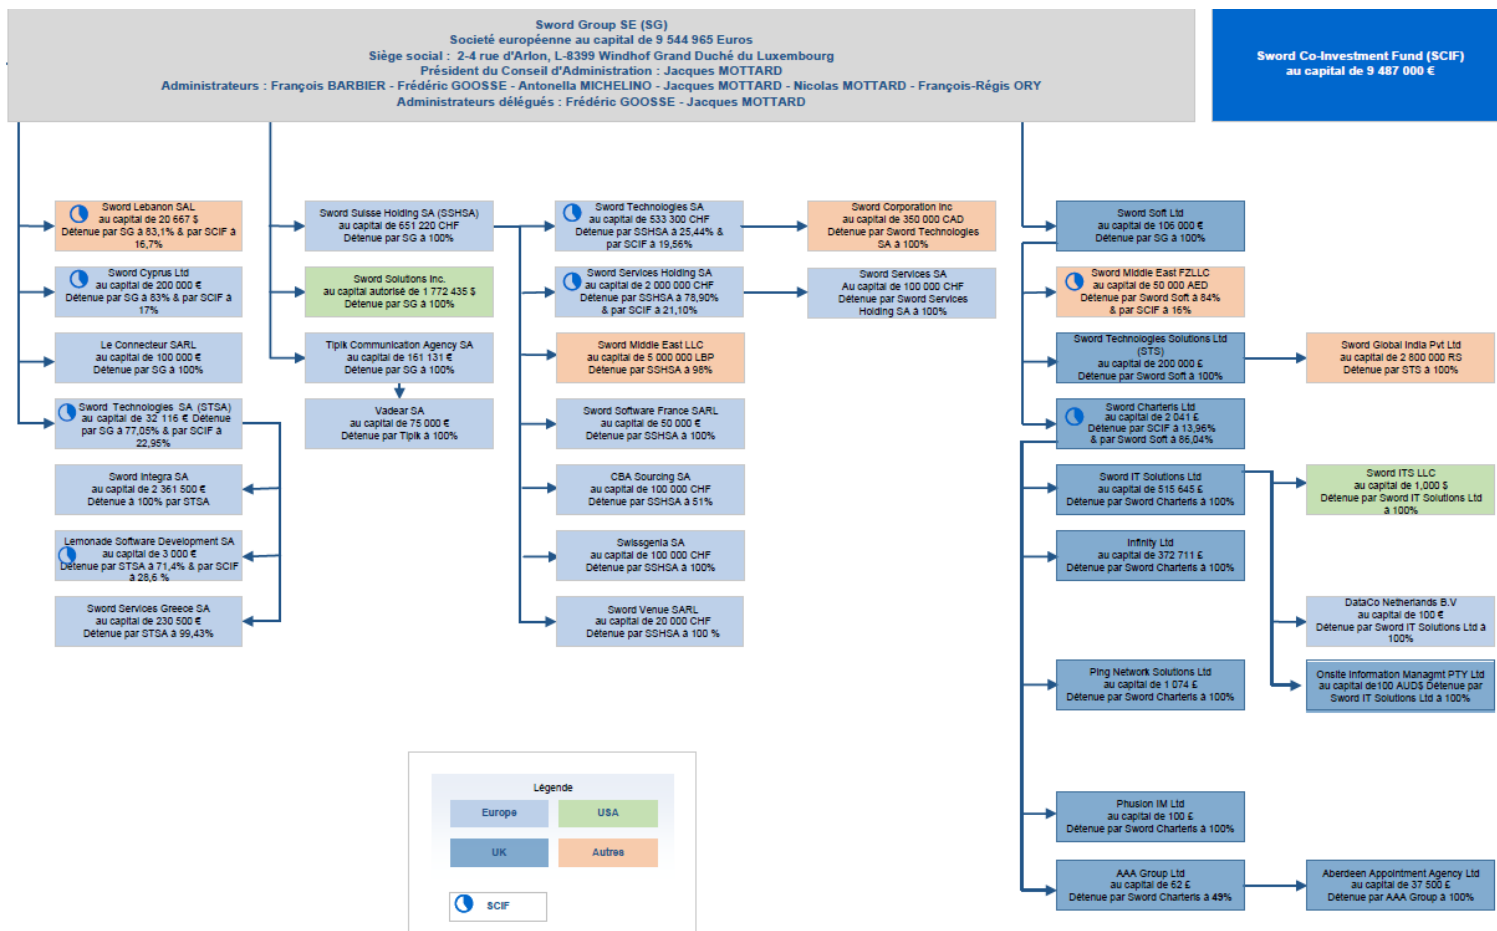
Sword Group SE (SG)
Société européenne au capital de 9 544 965 Euros
Siège social : 2-4 rue d'Arlon, L-8399 Windhof Grand Duché du Luxembourg
Président du Conseil d'Administration : Jacques MOTTARD
Administrateurs : François BARBIER - Frédéric GOOSSE - Antonella MICHELINO - Jacques MOTTARD - Nicolas MOTTARD - François-Régis ORY
Administrateurs délégués : Frédéric GOOSSE - Jacques MOTTARD

Sword Co-Investment Fund (SCIF)
au capital de 9 487 000 €

Sword Lebanon SAL
au capital de 20 667 $
Détenue par SG à 83,1% & par SCIF à 16,7%

Sword Cyprus Ltd
au capital de 200 000 €
Détenue par SG à 83% & par SCIF à 17%

Le Connecteur SARL
au capital de 100 000 €
Détenue par SG à 100%

Sword Technologies SA (STSA)
au capital de 32 116 € Détenue par SG à 77,05% & par SCIF à 22,95%

Sword Integra SA
au capital de 2 361 500 €
Détenue à 100% par STSA

Lemonade Software Development SA
au capital de 3 000 €
Détenue par STSA à 71,4% & par SCIF à 28,6 %

Sword Services Greece SA
au capital de 230 500 €
Détenue par STSA à 99,43%

Sword Suisse Holding SA (SSHSA)
au capital de 651 220 CHF
Détenue par SG à 100%

Sword Solutions Inc.
au capital autorisé de 1 772 435 $
Détenue par SG à 100%

Tipik Communication Agency SA
au capital de 161 131 €
Détenue par SG à 100%

Vadear SA
au capital de 75 000 €
Détenue par Tipik à 100%

Sword Technologies SA
au capital de 533 300 CHF
Détenue par SSHSA à 25,44% & par SCIF à 19,56%

Sword Services Holding SA
au capital de 2 000 000 CHF
Détenue par SSHSA à 78,90% & par SCIF à 21,10%

Sword Middle East LLC
au capital de 5 000 000 LBP
Détenue par SSHSA à 98%

Sword Software France SARL
au capital de 50 000 €
Détenue par SSHSA à 100%

CBA Sourcing SA
au capital de 100 000 CHF
Détenue par SSHSA à 51%

Swissgenia SA
au capital de 100 000 CHF
Détenue par SSHSA à 100%

Sword Venue SARL
au capital de 20 000 CHF
Détenue par SSHSA à 100 %

Sword Corporation Inc
au capital de 350 000 CAD
Détenue par Sword Technologies SA à 100%

Sword Services SA
Au capital de 100 000 CHF
Détenue par Sword Services Holding SA à 100%

Sword Soft Ltd
au capital de 106 000 €
Détenue par SG à 100%

Sword Middle East FZLLC
au capital de 50 000 AED
Détenue par Sword Soft à 84% & par SCIF à 16%

Sword Technologies Solutions Ltd (STS)
au capital de 200 000 £
Détenue par Sword Soft à 100%

Sword Charteris Ltd
au capital de 2 041 £
Détenue par SCIF à 13,96% & par Sword Soft à 86,04%

Sword IT Solutions Ltd
au capital de 515 645 £
Détenue par Sword Charteris à 100%

Infinity Ltd
au capital de 372 711 £
Détenue par Sword Charteris à 100%

Ping Network Solutions Ltd
au capital de 1 074 £
Détenue par Sword Charteris à 100%

Phusion IM Ltd
au capital de 100 £
Détenue par Sword Charteris à 100%

AAA Group Ltd
au capital de 62 £
Détenue par Sword Charteris à 49%

Sword Global India Pvt Ltd
au capital de 2 800 000 RS
Détenue par STS à 100%

Sword ITS LLC
au capital de 1,000 $
Détenue par Sword IT Solutions Ltd à 100%

DataCo Netherlands B.V
au capital de 100 €
Détenue par Sword IT Solutions Ltd à 100%

Onsite Information Managmt PTY Ltd
au capital de100 AUD$ Détenue par Sword IT Solutions Ltd à 100%

Aberdeen Appointment Agency Ltd
au capital de 37 500 £
Détenue par AAA Group à 100%

Légende
Europe
USA
UK
Autres
SCIF